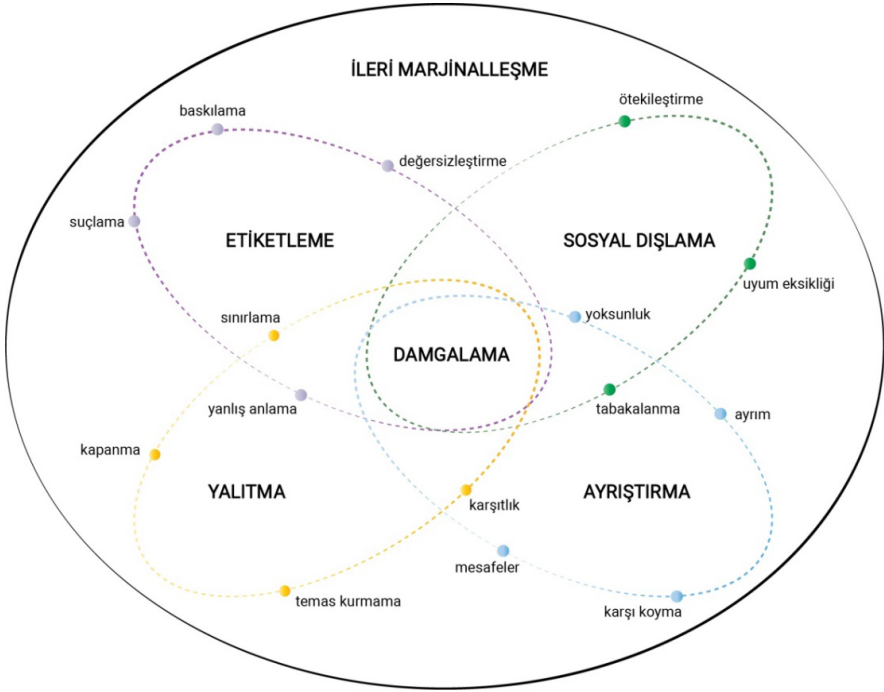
İLERİ MARJİNALLEŞME

baskılama

ötekileştirme

değersizleştirme

suçlama

ETİKETLEME

SOSYAL DIŞLAMA

uyum eksikliği

sınırlama

yoksunluk

DAMGALAMA

yanlış anlama

tabakalanma

ayrım

kapanma

YALITMA

karşıtlık

AYRIŞTIRMA

mesafeler

temas kurmama

karşı koyma